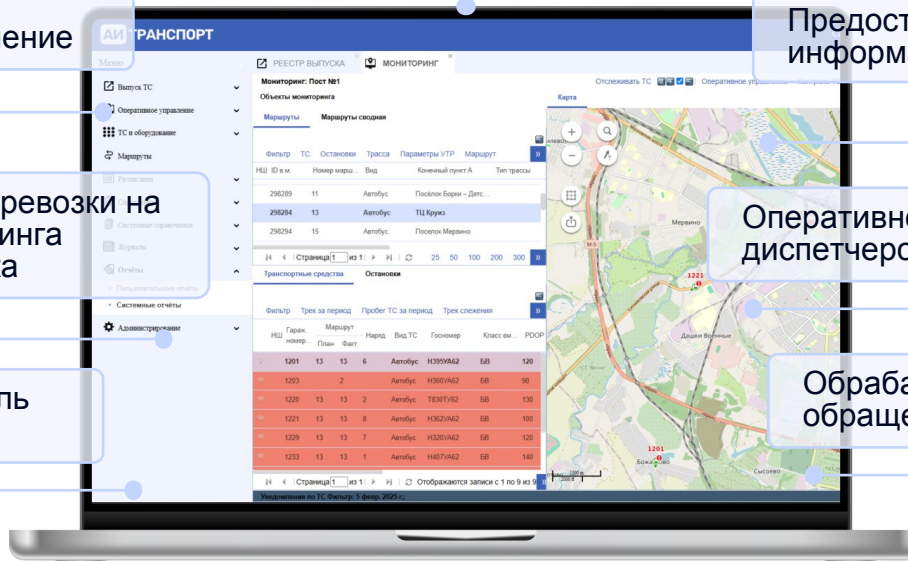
ление

ревозки на
инга
та

ль

Предост
информ

Оперативно
диспетчеро

Обраба
обраще

АИ ТРАНСПОРТ

Меню

Выпуск ТС
Оперативное управление
ТС и оборудование
Маршруты
Расписания
Системные справочники
Журналы
Отчёты
Пользовательские отчёты
Системные отчёты
Администрирование

РЕЕСТР ВЫПУСКА × МОНИТОРИНГ ×

Мониторинг: Пост №1
Отслеживать ТС Оперативное

Объекты мониторинга
Карта

Маршруты | Маршруты сводная

Фильтр ТС Остановки Трасса Параметры УТР Маршрут

| НШ | ID в.м. | Номер марш... | Вид | Конечный пункт А | Тип трассы |
|---|---|---|---|---|---|
| | 298289 | 11 | Автобус | Посёлок Борки – Детс... | |
| | 298284 | 13 | Автобус | ТЦ Круиз | |
| | 298294 | 15 | Автобус | Поселок Мервино | |

Страница 1 из 1 25 50 100 200 300

Транспортные средства | Остановки

Фильтр Трек за период Пробег ТС за период Трек слежения

| НШ | Гараж. номер | Маршрут План | Маршрут Факт | Наряд | Вид ТС | Госномер | Класс вм... | PDOP |
|---|---|---|---|---|---|---|---|---|
| | 1201 | 13 | 13 | 6 | Автобус | Н395УА62 | БВ | 120 |
| | 1203 | | 2 | | Автобус | Н360УА62 | БВ | 90 |
| | 1220 | 13 | 13 | 2 | Автобус | Т830ТУ62 | БВ | 130 |
| | 1221 | 13 | 13 | 8 | Автобус | Н362УА62 | БВ | 100 |
| | 1229 | 13 | 13 | 7 | Автобус | Н320УА62 | БВ | 120 |
| | 1233 | 13 | 13 | 1 | Автобус | Н487УА62 | БВ | 140 |

Страница 1 из 1 Отображаются записи с 1 по 9 из 9

Уведомления по ТС Фильтр: 5 февр. 2025 г.

Мервино
1221
Дашки Военные
1201
Божатково
Сысоево
М-5